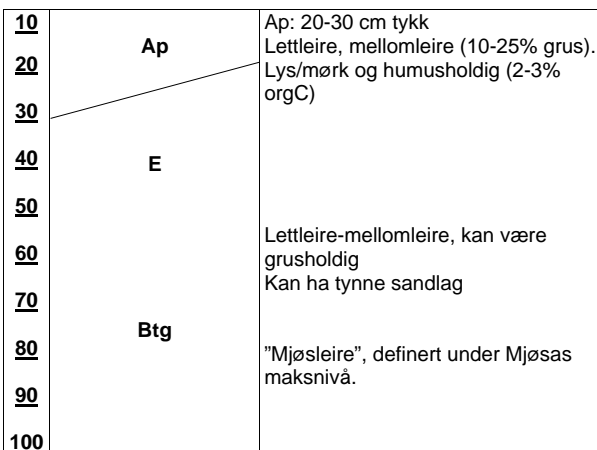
| | | |
|---|---|---|
| 10 | Ap | Ap: 20-30 cm tykk Lettleire, mellomleire (10-25% grus). Lys/mørk og humusholdig (2-3% orgC) |
| 20 | | |
| 30 | | |
| 40 | E | |
| 50 | | |
| 60 | | Lettleire-mellomleire, kan være grusholdig Kan ha tynne sandlag |
| 70 | | |
| 80 | Btg | ”Mjøsleire”, definert under Mjøsas maksnivå. |
| 90 | | |
| 100 | | |